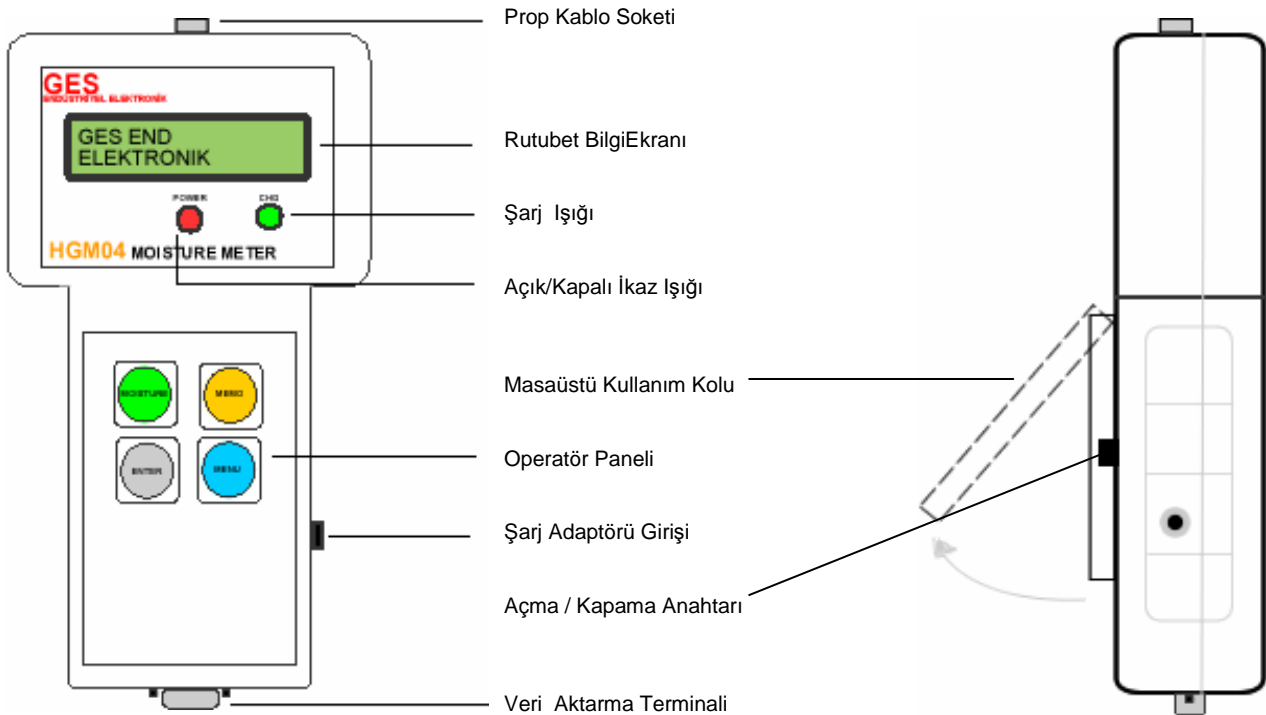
GES
ENDÜSTRİYEL ELEKTRONİK

GES END
ELEKTRONIK

POWER
CHG

HGM04 MOISTURE METER

MOISTURE
MENU
ENTER
MENU

Prop Kablo Soketi

Rutubet BilgiEkranı

Şarj Işığı

Açık/Kapalı İkaz Işığı

Masaüstü Kullanım Kolu

Operatör Paneli

Şarj Adaptörü Girişi

Açma / Kapama Anahtarı

Veri Aktarma Terminali